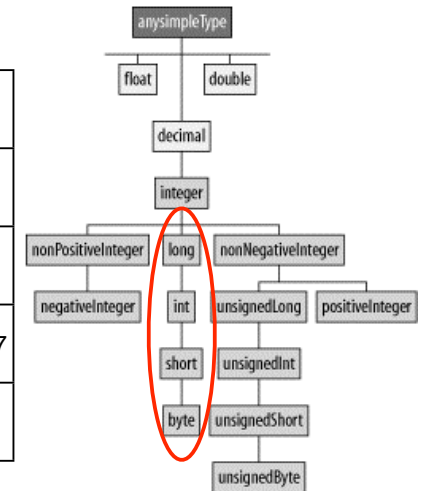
anysimpleType

float

double

decimal

integer

nonPositiveInteger

long

nonNegativeInteger

negativeInteger

int

unsignedLong

positiveInteger

short

unsignedInt

byte

unsignedShort

unsignedByte

7